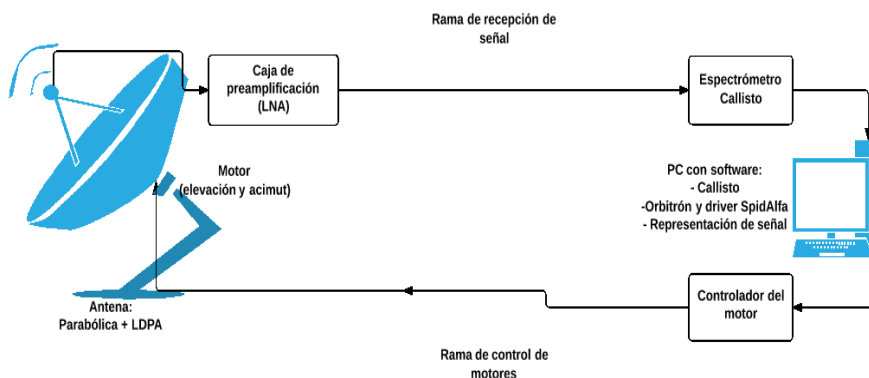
Rama de recepción de señal

Caja de preamplificación (LNA)

Espectrómetro Callisto

Motor (elevación y acimut)

PC con software:
- Callisto
-Orbitrón y driver SpidAlfa
- Representación de señal

Antena:
Parabólica + LDPA

Controlador del motor

Rama de control de motores